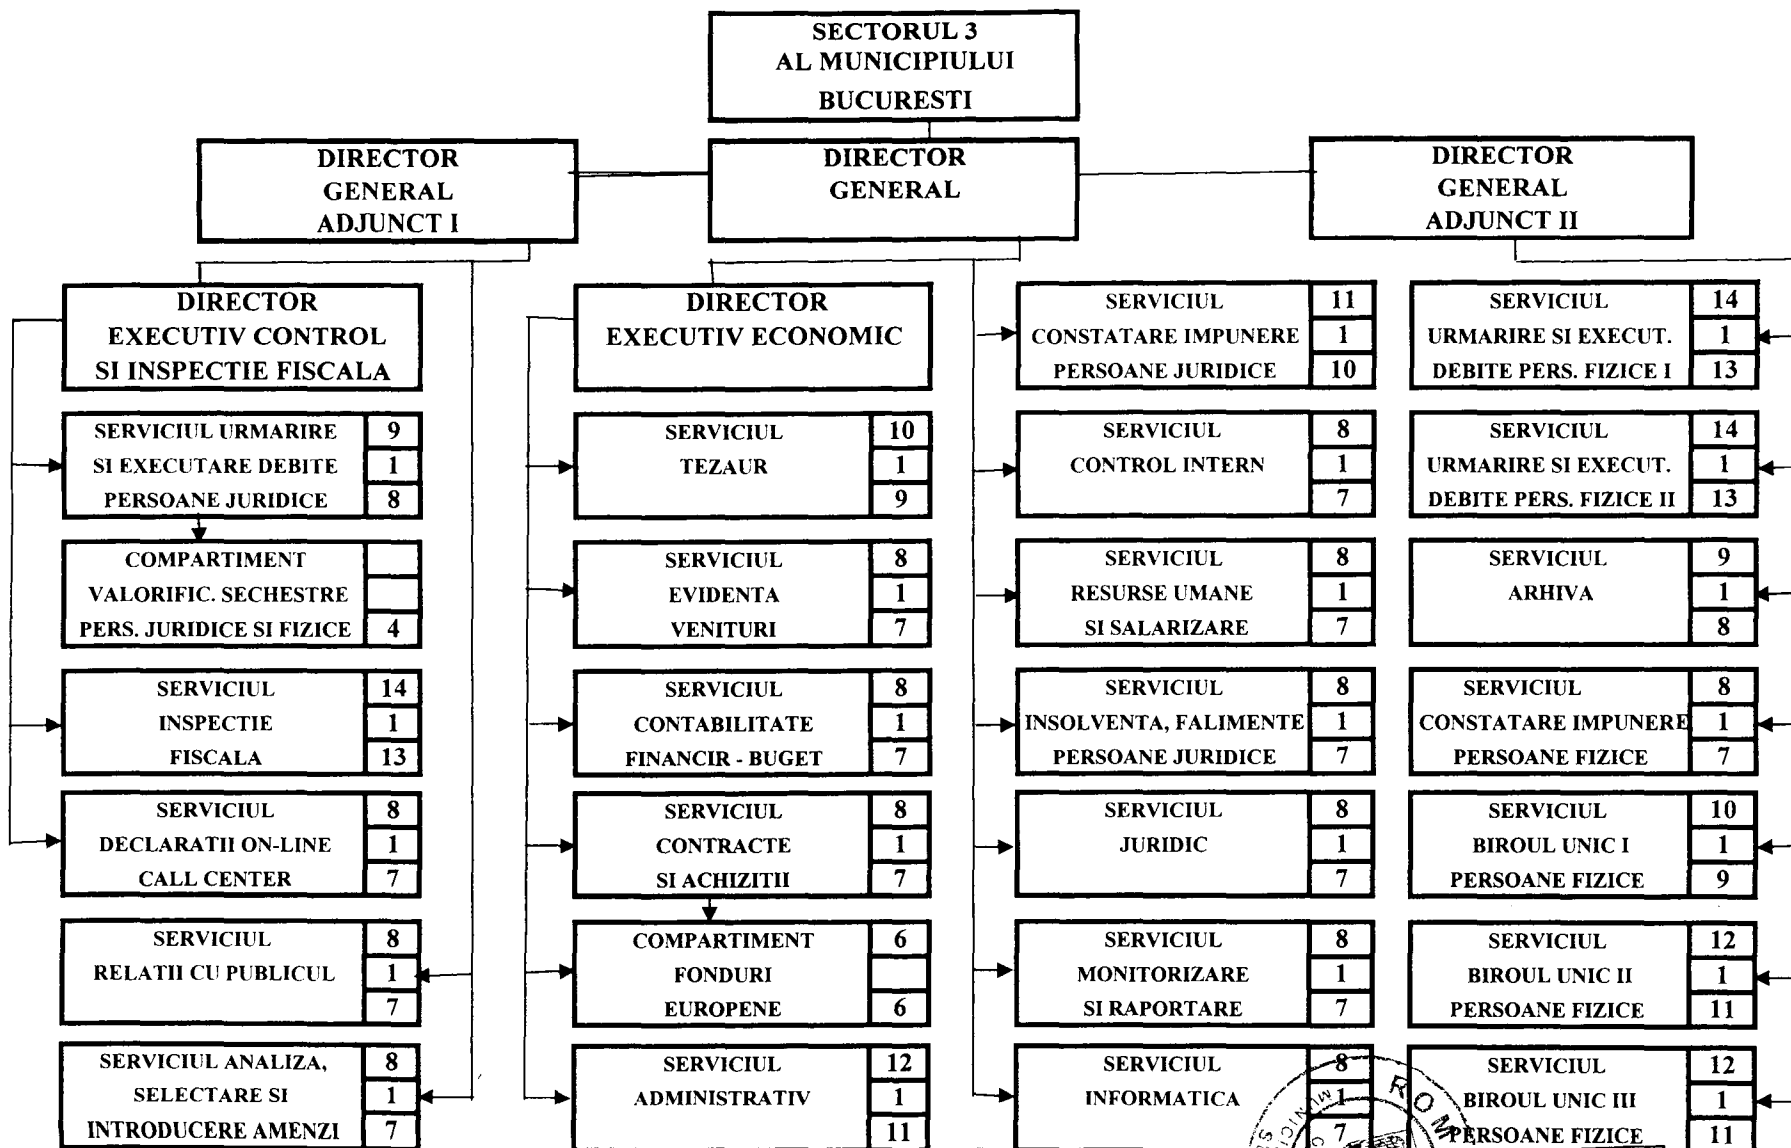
SECTORUL 3
AL MUNICIPIULUI
BUCURESTI

DIRECTOR GENERAL ADJUNCT I

DIRECTOR GENERAL

DIRECTOR GENERAL ADJUNCT II

DIRECTOR EXECUTIV CONTROL SI INSPECTIE FISCALA

| SERVICIUL URMARIRE SI EXECUTARE DEBITE PERSOANE JURIDICE | 9 / 1 / 8 |
|---|---|
| COMPARTIMENT VALORIFIC. SECHESTRE PERS. JURIDICE SI FIZICE | 4 |
| SERVICIUL INSPECTIE FISCALA | 14 / 1 / 13 |
| SERVICIUL DECLARATII ON-LINE CALL CENTER | 8 / 1 / 7 |
| SERVICIUL RELATII CU PUBLICUL | 8 / 1 / 7 |
| SERVICIUL ANALIZA, SELECTARE SI INTRODUCERE AMENZI | 8 / 1 / 7 |

DIRECTOR EXECUTIV ECONOMIC

| SERVICIUL TEZAUR | 10 / 1 / 9 |
|---|---|
| SERVICIUL EVIDENTA VENITURI | 8 / 1 / 7 |
| SERVICIUL CONTABILITATE FINANCIR - BUGET | 8 / 1 / 7 |
| SERVICIUL CONTRACTE SI ACHIZITII | 8 / 1 / 7 |
| COMPARTIMENT FONDURI EUROPENE | 6 / 6 |
| SERVICIUL ADMINISTRATIV | 12 / 1 / 11 |

| SERVICIUL CONSTATARE IMPUNERE PERSOANE JURIDICE | 11 / 1 / 10 |
|---|---|
| SERVICIUL CONTROL INTERN | 8 / 1 / 7 |
| SERVICIUL RESURSE UMANE SI SALARIZARE | 8 / 1 / 7 |
| SERVICIUL INSOLVENTA, FALIMENTE PERSOANE JURIDICE | 8 / 1 / 7 |
| SERVICIUL JURIDIC | 8 / 1 / 7 |
| SERVICIUL MONITORIZARE SI RAPORTARE | 8 / 1 / 7 |
| SERVICIUL INFORMATICA | 8 / 1 / 7 |

| SERVICIUL URMARIRE SI EXECUT. DEBITE PERS. FIZICE I | 14 / 1 / 13 |
|---|---|
| SERVICIUL URMARIRE SI EXECUT. DEBITE PERS. FIZICE II | 14 / 1 / 13 |
| SERVICIUL ARHIVA | 9 / 1 / 8 |
| SERVICIUL CONSTATARE IMPUNERE PERSOANE FIZICE | 8 / 1 / 7 |
| SERVICIUL BIROUL UNIC I PERSOANE FIZICE | 10 / 1 / 9 |
| SERVICIUL BIROUL UNIC II PERSOANE FIZICE | 12 / 1 / 11 |
| SERVICIUL BIROUL UNIC III PERSOANE FIZICE | 12 / 1 / 11 |

ROM